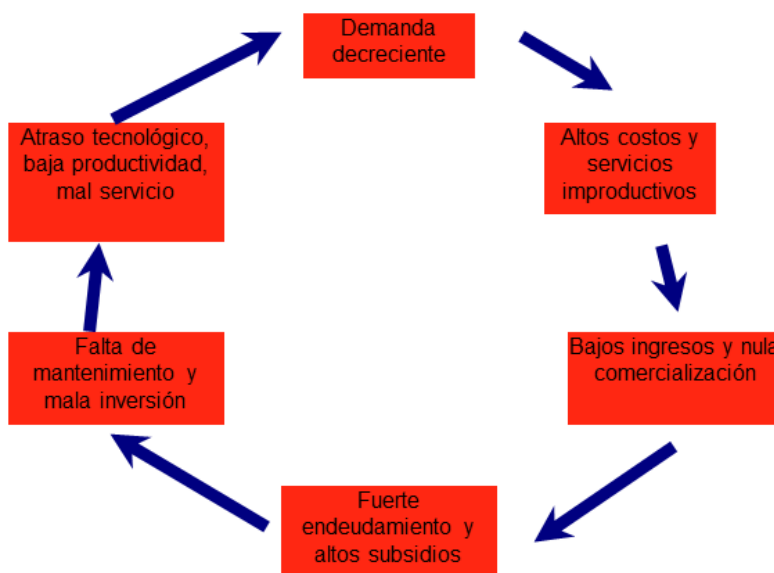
Demanda decreciente

Altos costos y servicios improductivos

Bajos ingresos y nula comercialización

Fuerte endeudamiento y altos subsidios

Falta de mantenimiento y mala inversión

Atraso tecnológico, baja productividad, mal servicio